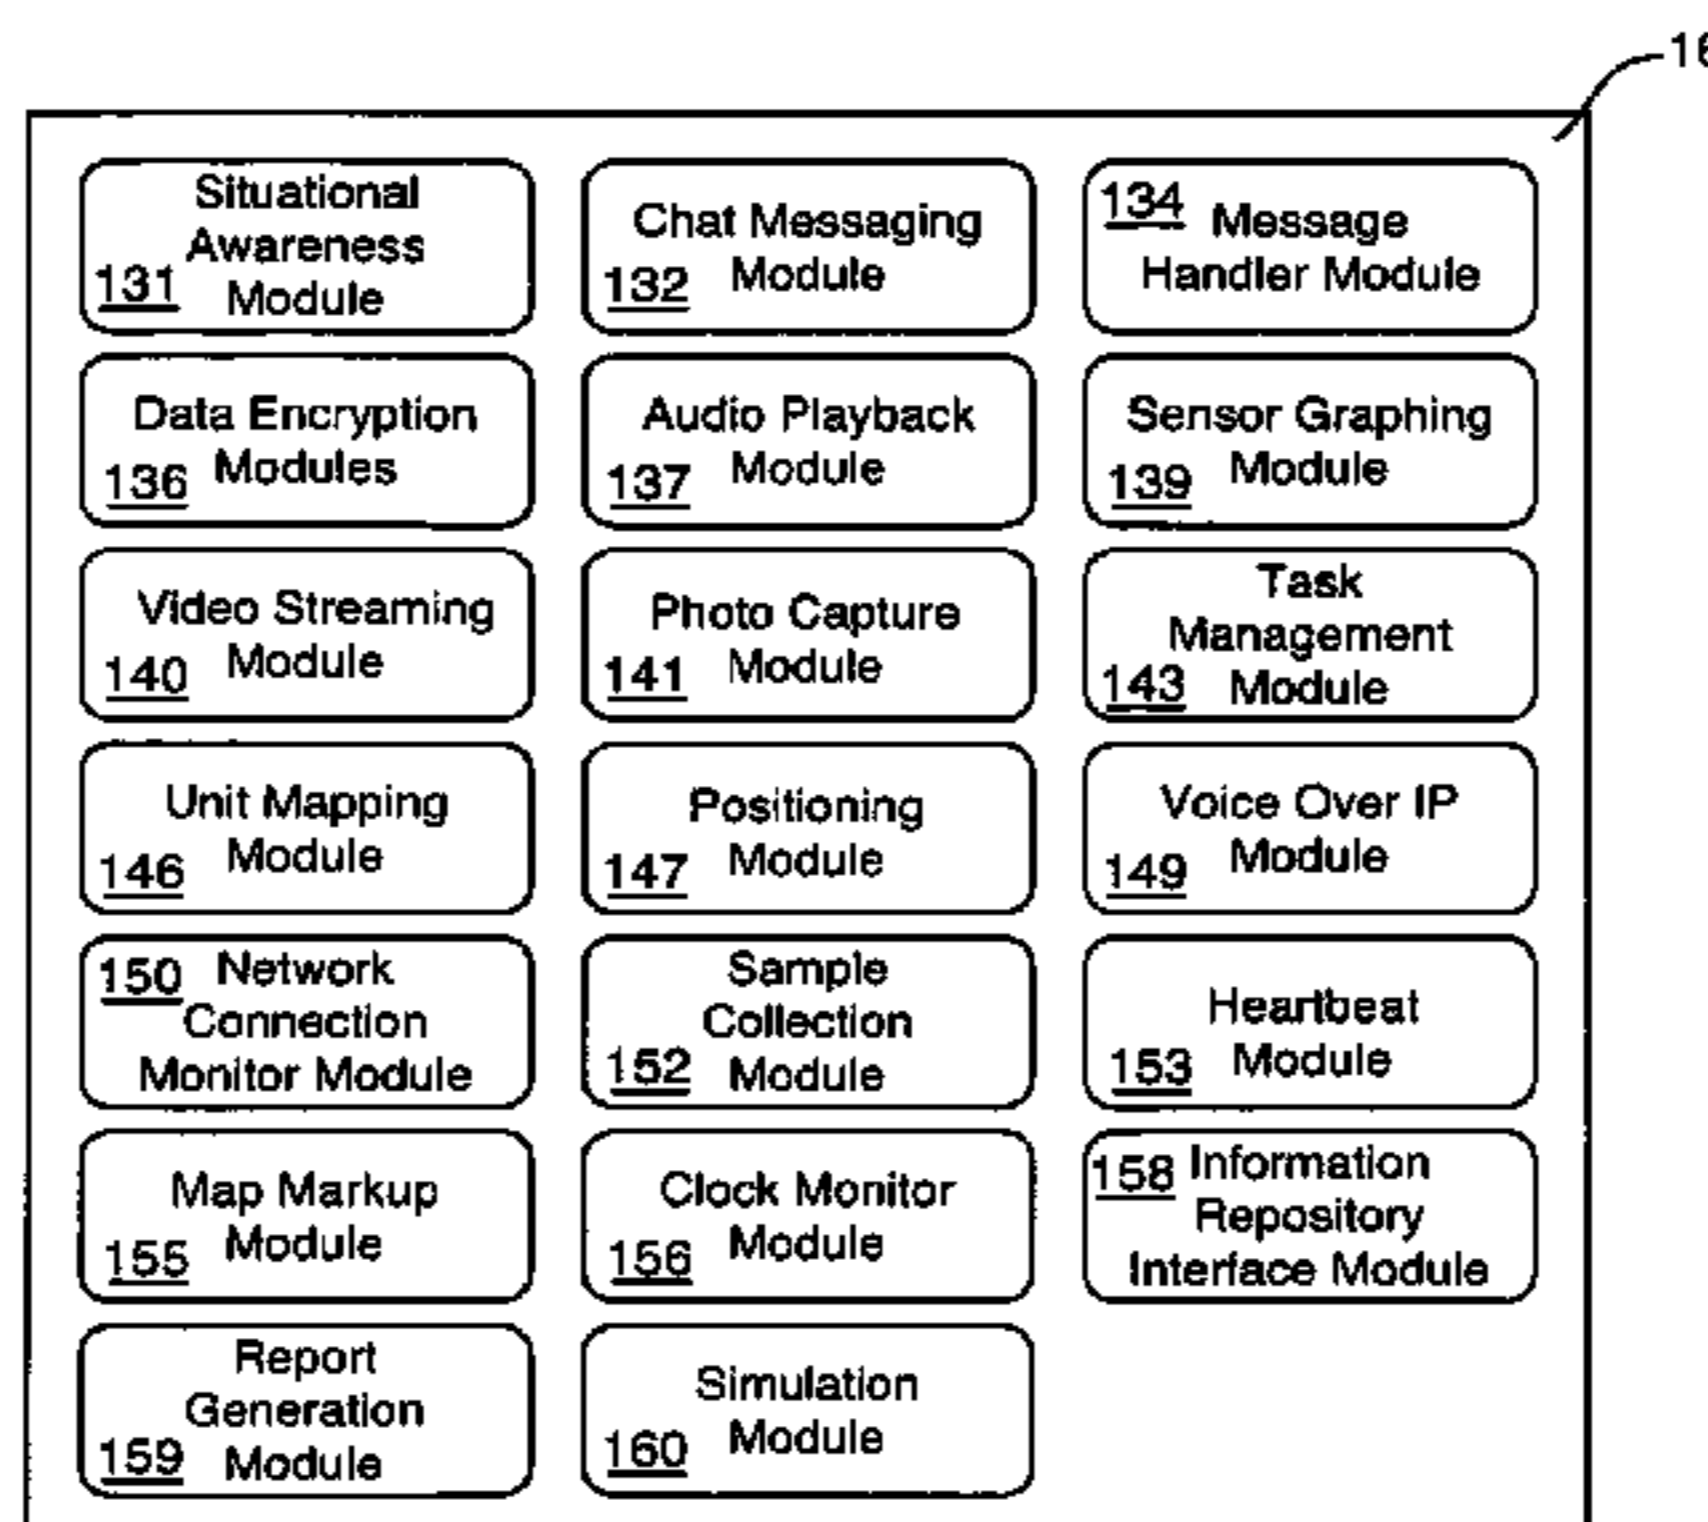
16

Situational Awareness 131 Module

Chat Messaging 132 Module

134 Message Handler Module

Data Encryption 136 Modules

Audio Playback 137 Module

Sensor Graphing 139 Module

Video Streaming 140 Module

Photo Capture 141 Module

Task Management 143 Module

Unit Mapping 146 Module

Positioning 147 Module

Voice Over IP 149 Module

150 Network Connection Monitor Module

Sample Collection 152 Module

Heartbeat 153 Module

Map Markup 155 Module

Clock Monitor 156 Module

158 Information Repository Interface Module

Report Generation 159 Module

Simulation 160 Module